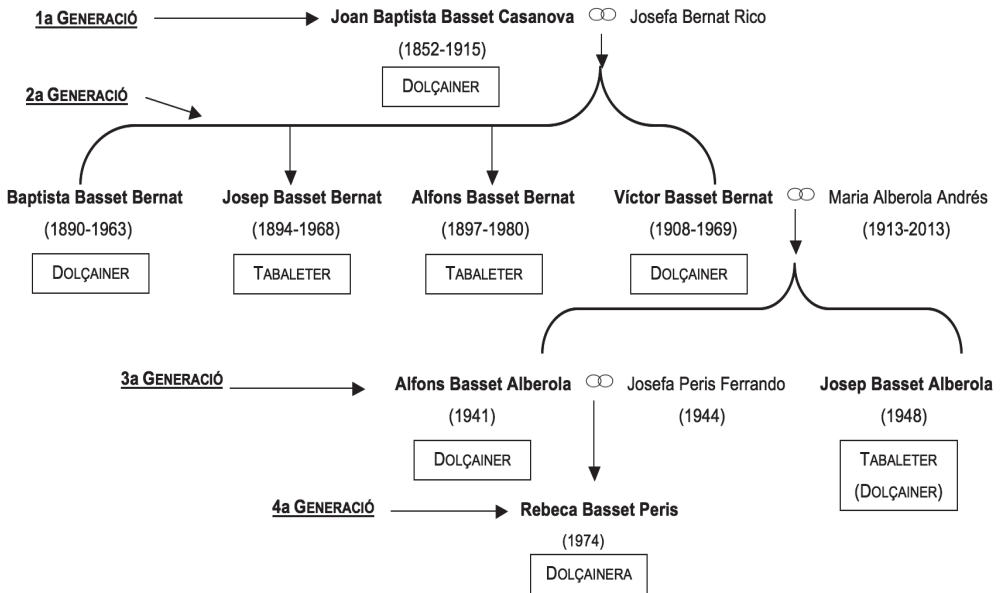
1a GENERACIÓ

Joan Baptista Basset Casanova ∞ Josefa Bernat Rico
(1852-1915)
DOLÇAINER

2a GENERACIÓ

Baptista Basset Bernat
(1890-1963)
DOLÇAINER

Josep Basset Bernat
(1894-1968)
TABALETER

Alfons Basset Bernat
(1897-1980)
TABALETER

Víctor Basset Bernat ∞ Maria Alberola Andrés
(1908-1969) (1913-2013)
DOLÇAINER

3a GENERACIÓ

Alfons Basset Alberola ∞ Josefa Peris Ferrando
(1941) (1944)
DOLÇAINER

Josep Basset Alberola
(1948)
TABALETER
(DOLÇAINER)

4a GENERACIÓ

Rebeca Basset Peris
(1974)
DOLÇAINERA